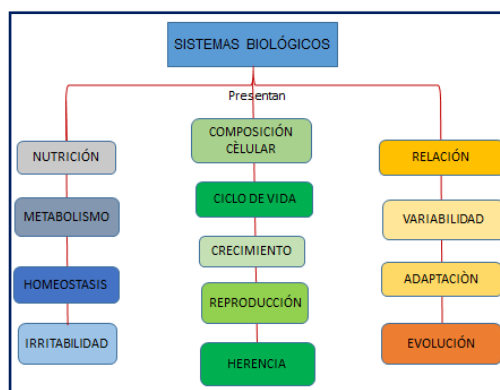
SISTEMAS BIOLÓGICOS

Presentan

NUTRICIÓN

METABOLISMO

HOMEOSTASIS

IRRITABILIDAD

COMPOSICIÓN CÈLULAR

CICLO DE VIDA

CRECIMIENTO

REPRODUCCIÓN

HERENCIA

RELACIÓN

VARIABILIDAD

ADAPTACIÒN

EVOLUCIÓN